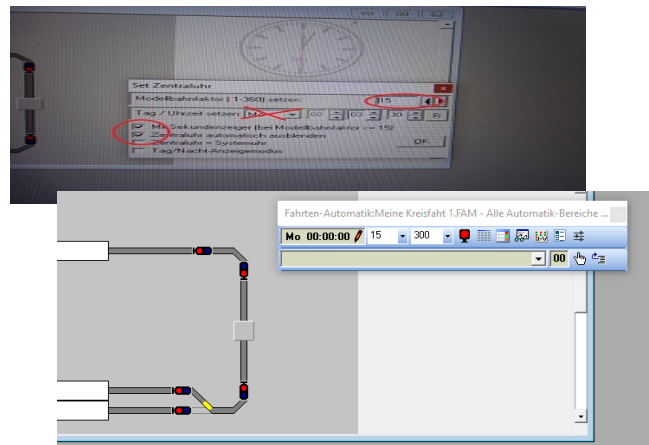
Set Zentraluhr

Modellbahnfaktor (1-360) setzen: 15

Tag / Uhrzeit setzen: Mo 00 03 30 R

Mit Sekundenzeiger (bei Modellbahnfaktor <= 15)

Zentraluhr automatisch ausblenden

Zentraluhr = Systemuhr

Tag/Nacht-Anzeigemodus

OK

Fahrten-Automatik:Meine Kreisfaht 1.FAM - Alle Automatik-Bereiche ...

Mo 00:00:00 15 300

00